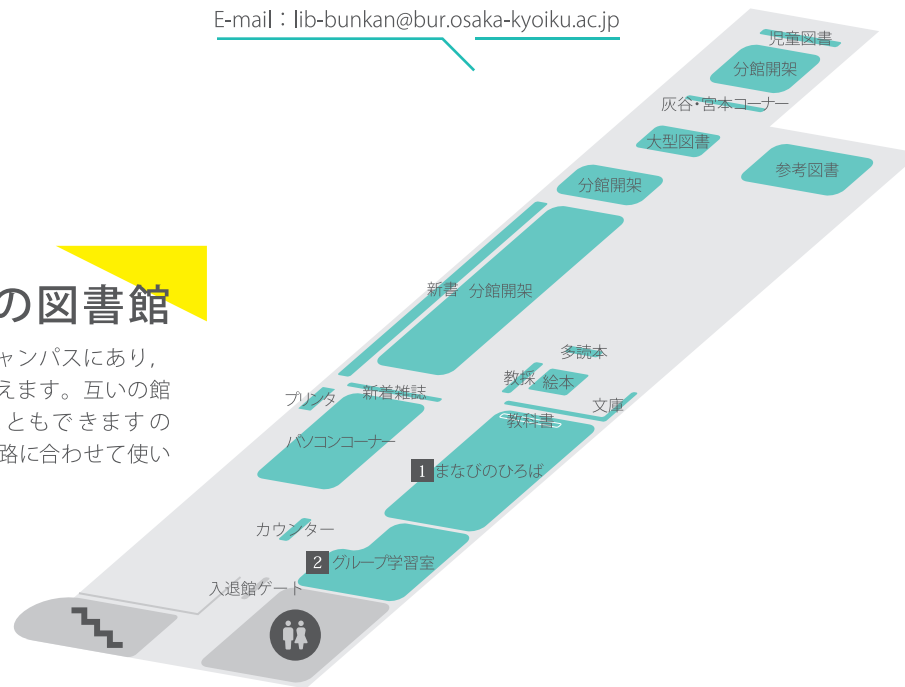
E-mail：lib-bunkan@bur.osaka-kyoiku.ac.jp

の図書館

ャンパスにあり，
えます。互いの館
ともできますの
路に合わせて使い

児童図書
分館開架
灰谷・宮本コーナー
大型図書
参考図書
分館開架
新書
分館開架
多読本
教採
絵本
文庫
プリンタ
新着雑誌
教科書
パソコンコーナー
1 まなびのひろば
カウンター
2 グループ学習室
入退館ゲート